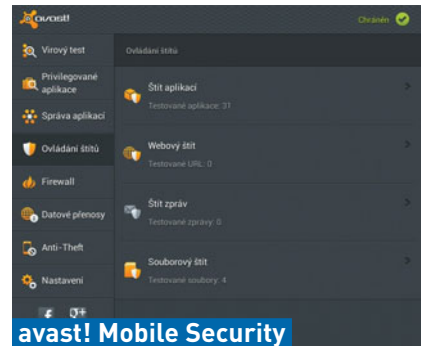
avast!

Chráněn

Virový test

Privilegované aplikace

Správa aplikací

Ovládání štítů

Firewall

Datové přenosy

Anti-Theft

Nastavení

Ovládání štítů

Štít aplikací

Testované aplikace: 31

Webový štít

Testované URL: 0

Štít zpráv

Testované zprávy: 0

Souborový štít

Testované soubory: 4

avast! Mobile Security